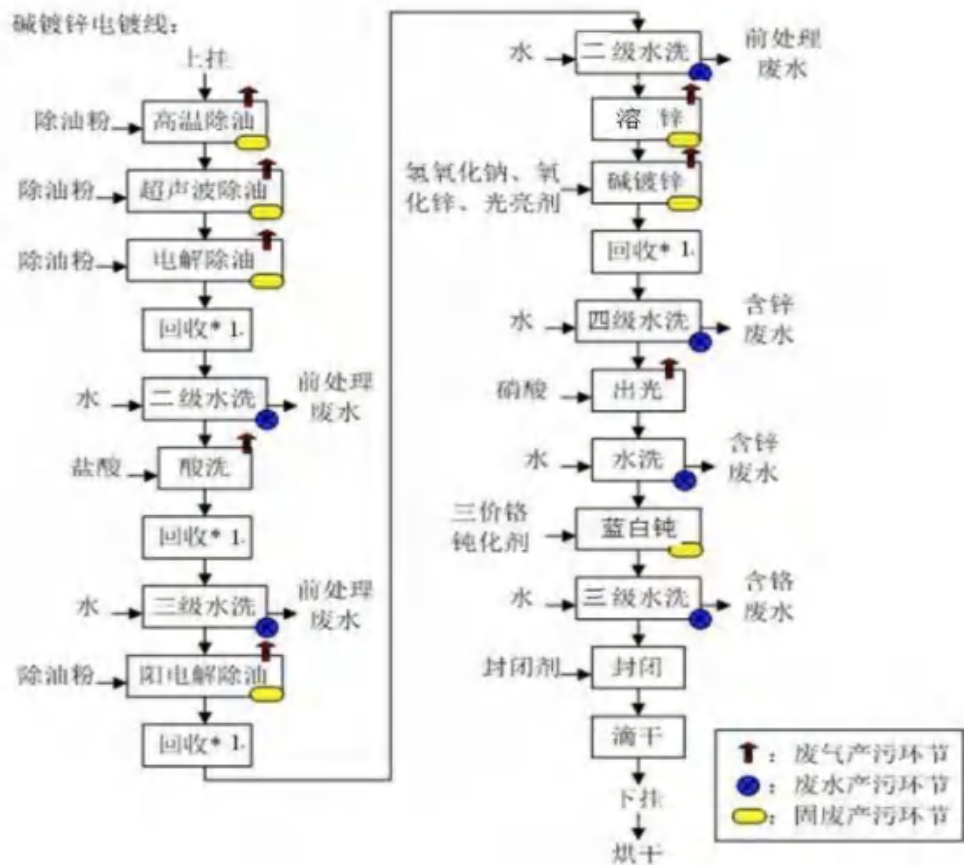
碱镀锌电镀线：

上挂

除油粉 高温除油

除油粉 超声波除油

除油粉 电解除油

回收* 1

水 二级水洗 前处理废水

盐酸 酸洗

回收* 1

水 三级水洗 前处理废水

除油粉 阳电解除油

回收* 1

水 二级水洗 前处理废水

溶 锌

氢氧化钠、氧化锌、光亮剂 碱镀锌

回收* 1

水 四级水洗 含锌废水

硝酸 出光

水 水洗 含锌废水

三价铬钝化剂 蓝白钝

水 三级水洗 含铬废水

封闭剂 封闭

滴干

下挂

烘干

：废气产污环节
：废水产污环节
：固废产污环节